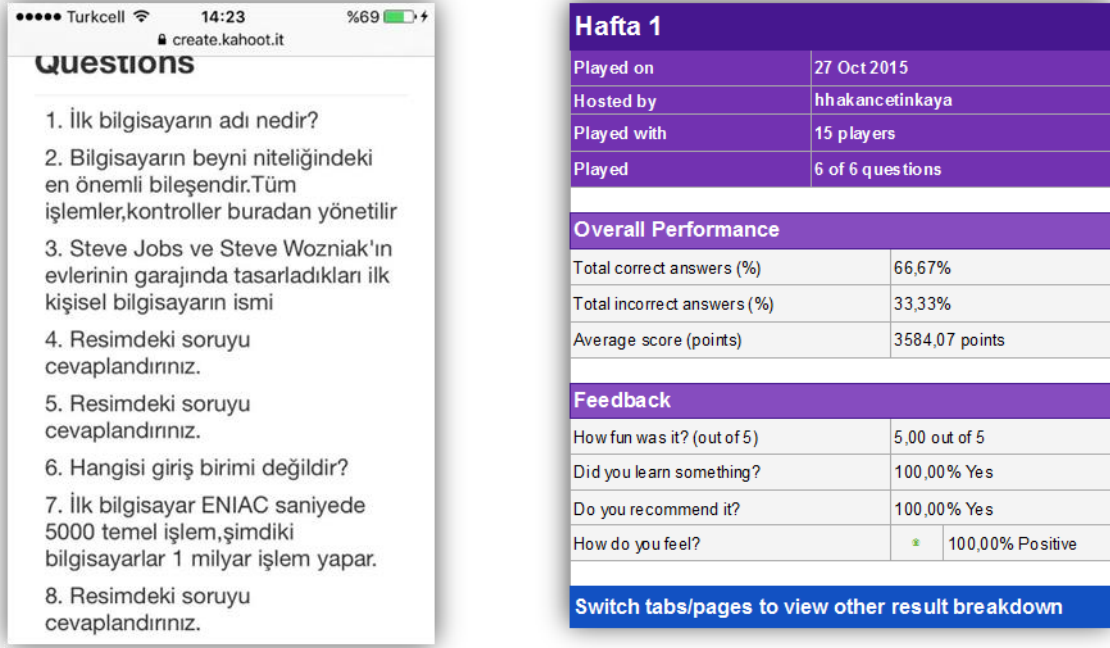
••••• Turkcell 14:23 %69
create.kahoot.it

Questions

1. İlk bilgisayarın adı nedir?

2. Bilgisayarın beyni niteliğindeki en önemli bileşendir.Tüm işlemler,kontroller buradan yönetilir

3. Steve Jobs ve Steve Wozniak'ın evlerinin garajında tasarladıkları ilk kişisel bilgisayarın ismi

4. Resimdeki soruyu cevaplandırınız.

5. Resimdeki soruyu cevaplandırınız.

6. Hangisi giriş birimi değildir?

7. İlk bilgisayar ENIAC saniyede 5000 temel işlem,şimdiki bilgisayarlar 1 milyar işlem yapar.

8. Resimdeki soruyu cevaplandırınız.

Hafta 1

| Played on | 27 Oct 2015 |
|---|---|
| Hosted by | hhakancetinkaya |
| Played with | 15 players |
| Played | 6 of 6 questions |

Overall Performance

| Total correct answers (%) | 66,67% |
|---|---|
| Total incorrect answers (%) | 33,33% |
| Average score (points) | 3584,07 points |

Feedback

| How fun was it? (out of 5) | 5,00 out of 5 |
|---|---|
| Did you learn something? | 100,00% Yes |
| Do you recommend it? | 100,00% Yes |
| How do you feel? | 100,00% Positive |

Switch tabs/pages to view other result breakdown